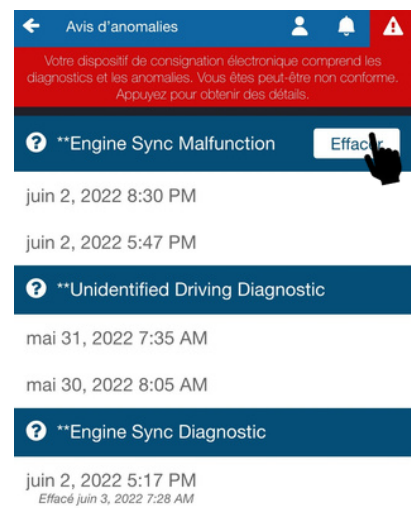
Avis d'anomalies

Votre dispositif de consignation électronique comprend les diagnostics et les anomalies. Vous êtes peut-être non conforme. Appuyez pour obtenir des détails.

**Engine Sync Malfunction

Effac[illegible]

juin 2, 2022 8:30 PM

juin 2, 2022 5:47 PM

**Unidentified Driving Diagnostic

mai 31, 2022 7:35 AM

mai 30, 2022 8:05 AM

**Engine Sync Diagnostic

juin 2, 2022 5:17 PM
Effacé juin 3, 2022 7:28 AM